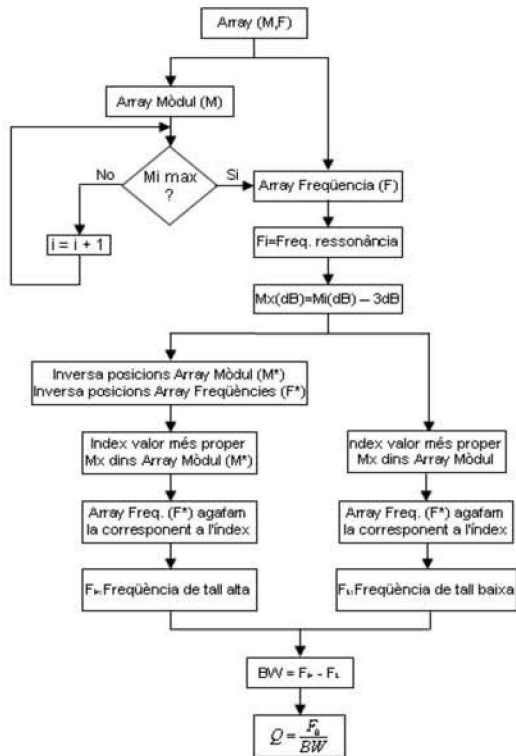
Array (M,F)

Array Mòdul (M)

Mi max ?

No

Si

Array Freqüencia (F)

i = i + 1

Fi=Freq. ressonància

Mx(dB)=Mi(dB) – 3dB

Inversa posicions Array Mòdul (M*)
Inversa posicions Array Freqüències (F*)

Index valor més proper Mx dins Array Mòdul (M*)

Array Freq. (F*) agafam la corresponent a l'índex

$F_H$:Freqüència de tall alta

Index valor més proper Mx dins Array Mòdul

Array Freq. (F*) agafam la corresponent a l'índex

$F_L$:Freqüència de tall baixa

$BW = F_H - F_L$

$Q = \frac{F_0}{BW}$